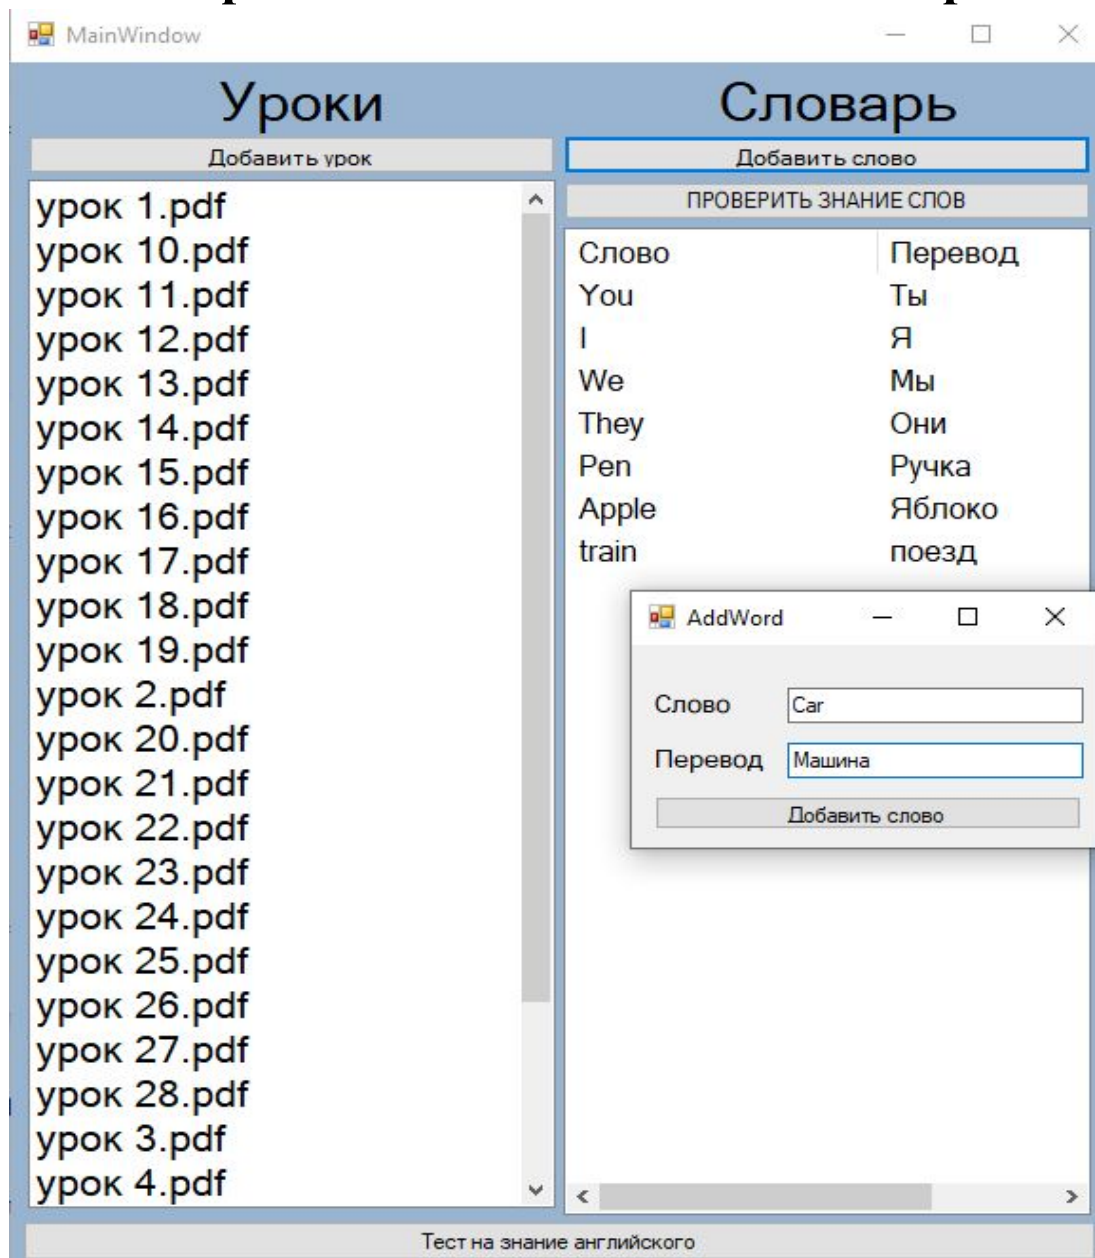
MainWindow

Уроки

Словарь

Добавить урок

Добавить слово

ПРОВЕРИТЬ ЗНАНИЕ СЛОВ

урок 1.pdf
урок 10.pdf
урок 11.pdf
урок 12.pdf
урок 13.pdf
урок 14.pdf
урок 15.pdf
урок 16.pdf
урок 17.pdf
урок 18.pdf
урок 19.pdf
урок 2.pdf
урок 20.pdf
урок 21.pdf
урок 22.pdf
урок 23.pdf
урок 24.pdf
урок 25.pdf
урок 26.pdf
урок 27.pdf
урок 28.pdf
урок 3.pdf
урок 4.pdf

| Слово | Перевод |
|---|---|
| You | Ты |
| I | Я |
| We | Мы |
| They | Они |
| Pen | Ручка |
| Apple | Яблоко |
| train | поезд |

AddWord

Слово Car

Перевод Машина

Добавить слово

Тест на знание английского